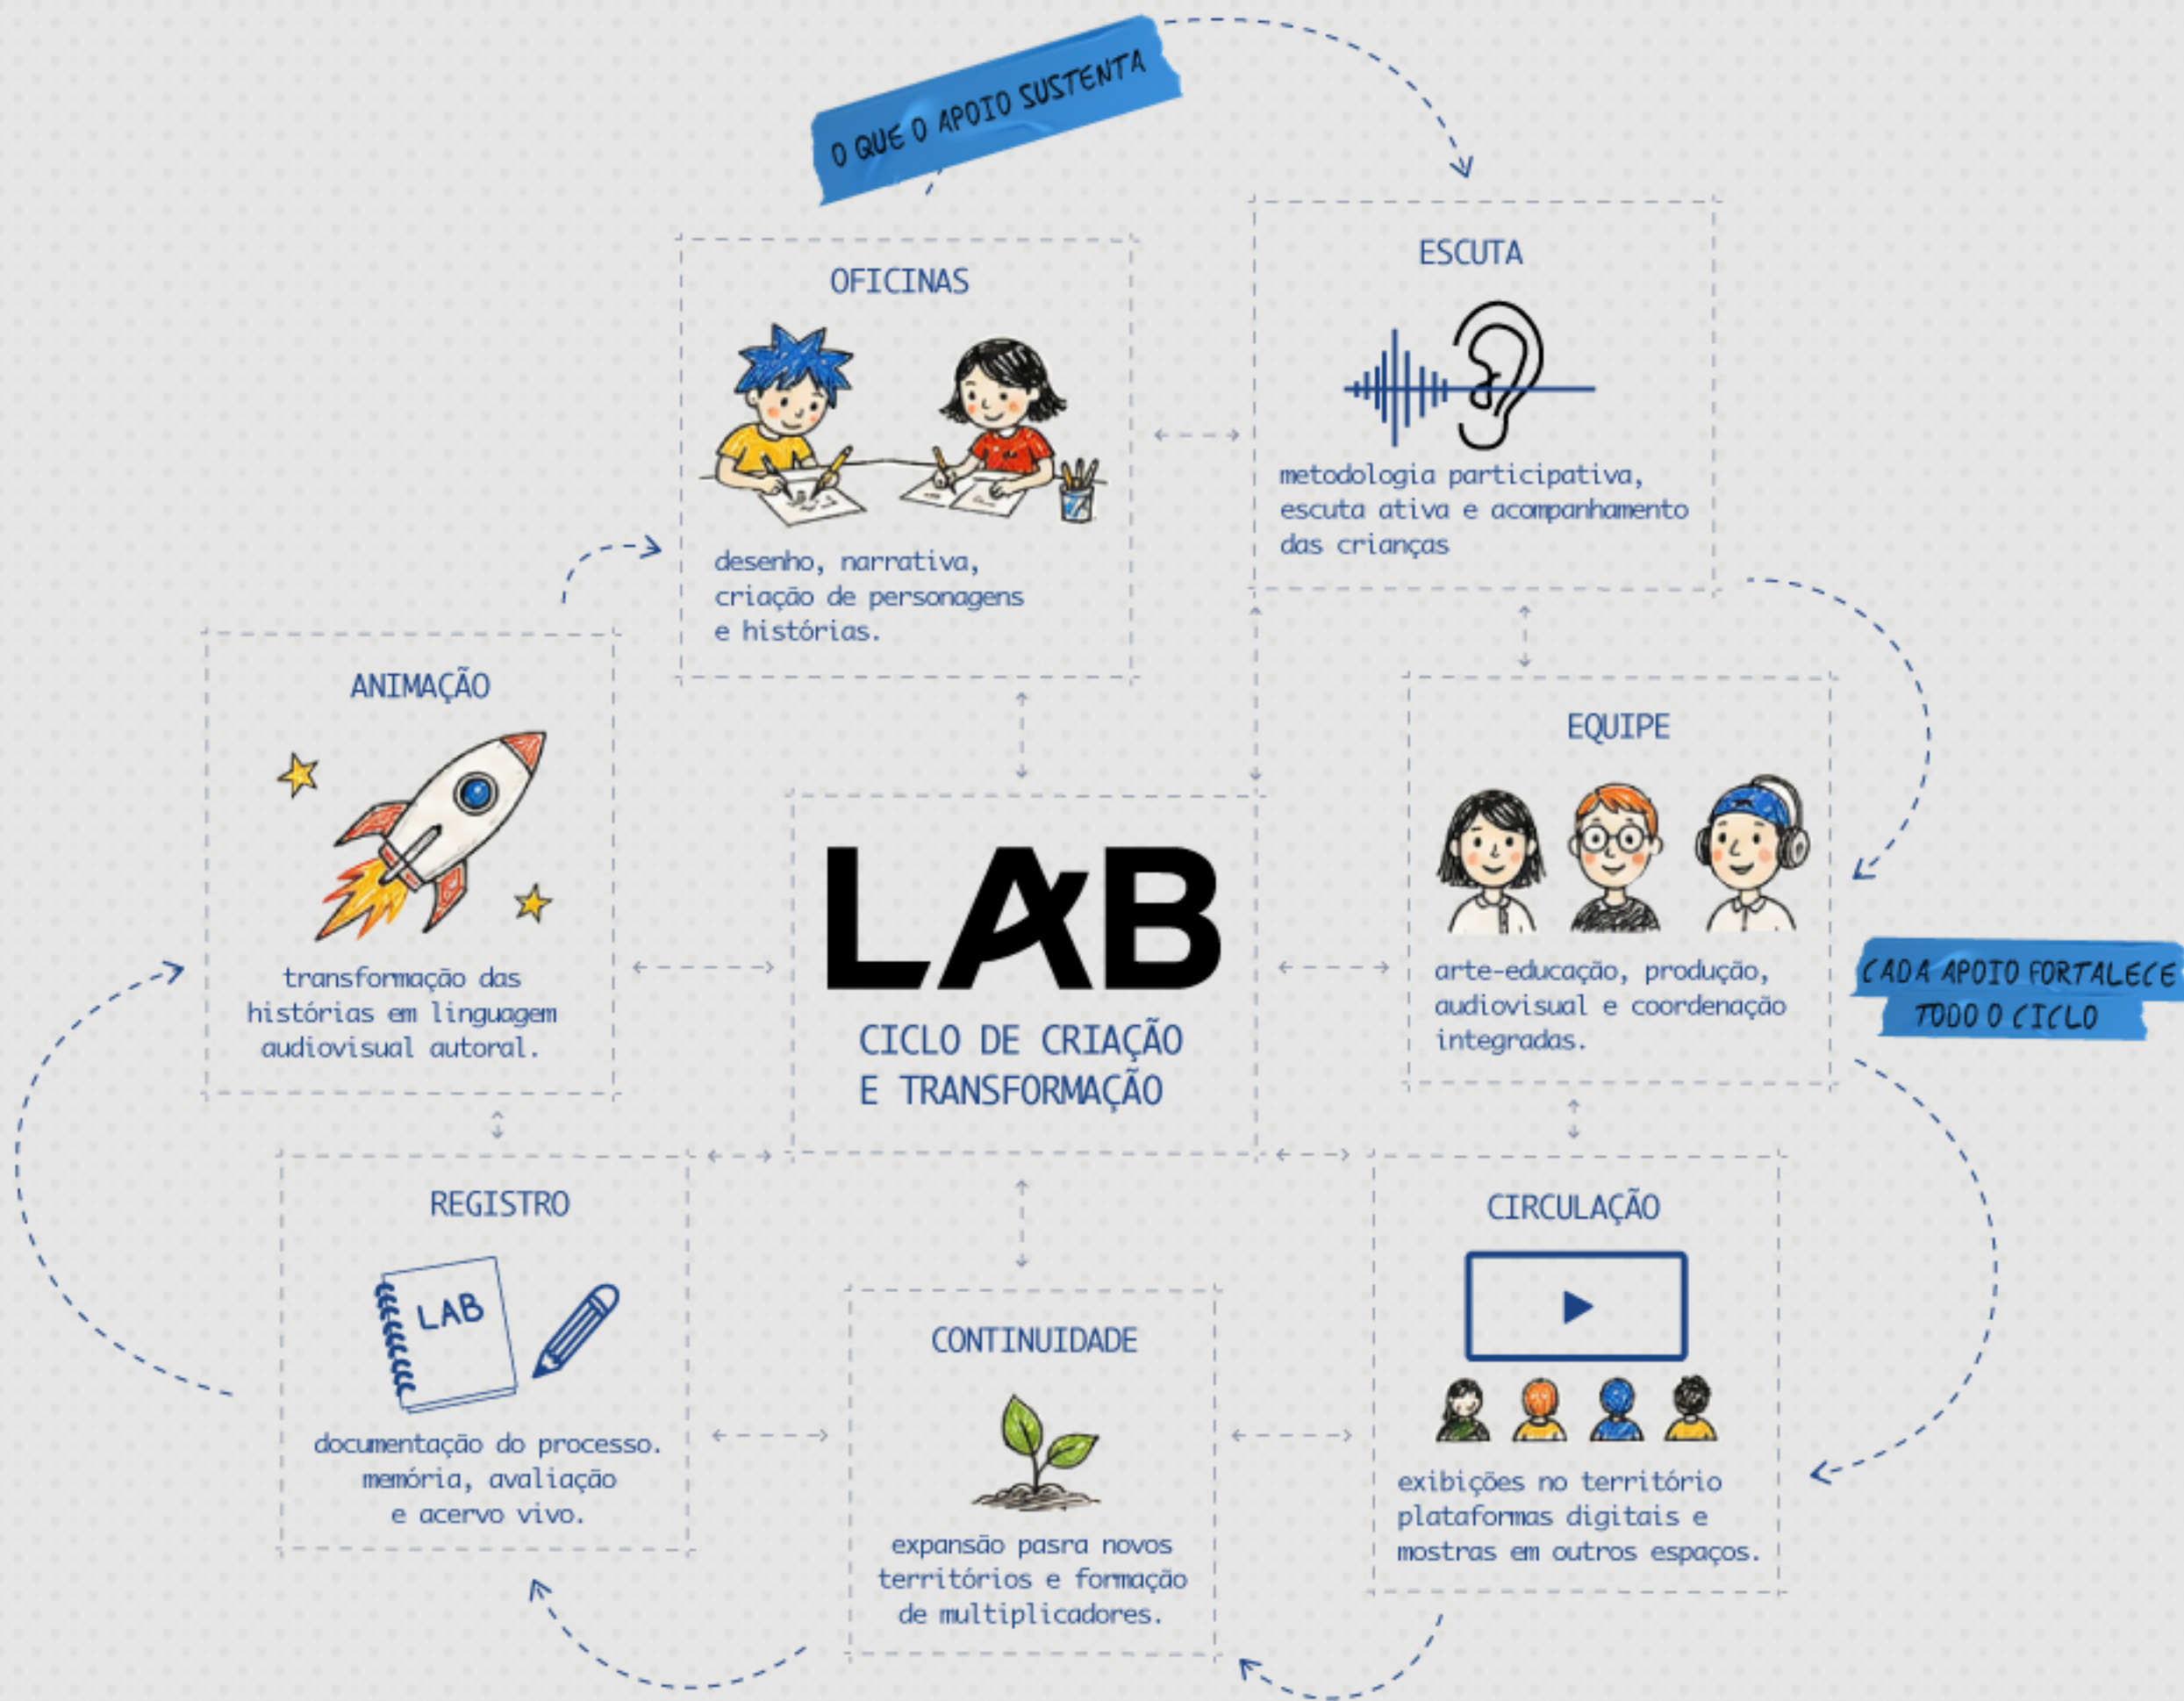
O QUE O APOIO SUSTENTA

OFICINAS

desenho, narrativa, criação de personagens e histórias.

ESCUTA

metodologia participativa, escuta ativa e acompanhamento das crianças

ANIMAÇÃO

transformação das histórias em linguagem audiovisual autoral.

LAB

CICLO DE CRIAÇÃO E TRANSFORMAÇÃO

EQUIPE

arte-educação, produção, audiovisual e coordenação integradas.

CADA APOIO FORTALECE TODO O CICLO

REGISTRO

LAB

documentação do processo. memória, avaliação e acervo vivo.

CONTINUIDADE

expansão pasra novos territórios e formação de multiplicadores.

CIRCULAÇÃO

exibições no território plataformas digitais e mostras em outros espaços.